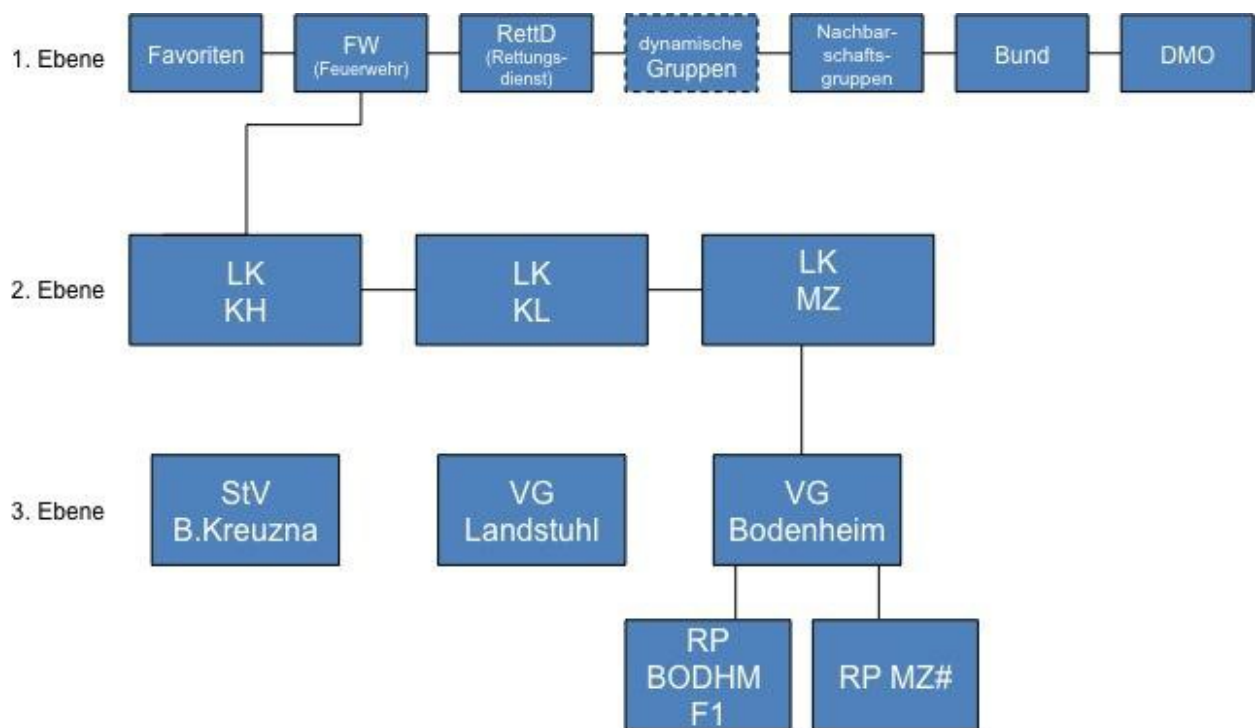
1. Ebene

Favoriten

FW
(Feuerwehr)

RettD
(Rettungsdienst)

dynamische Gruppen

Nachbarschaftsgruppen

Bund

DMO

2. Ebene

LK
KH

LK
KL

LK
MZ

3. Ebene

StV
B.Kreuzna

VG
Landstuhl

VG
Bodenheim

RP
BODHM
F1

RP MZ#